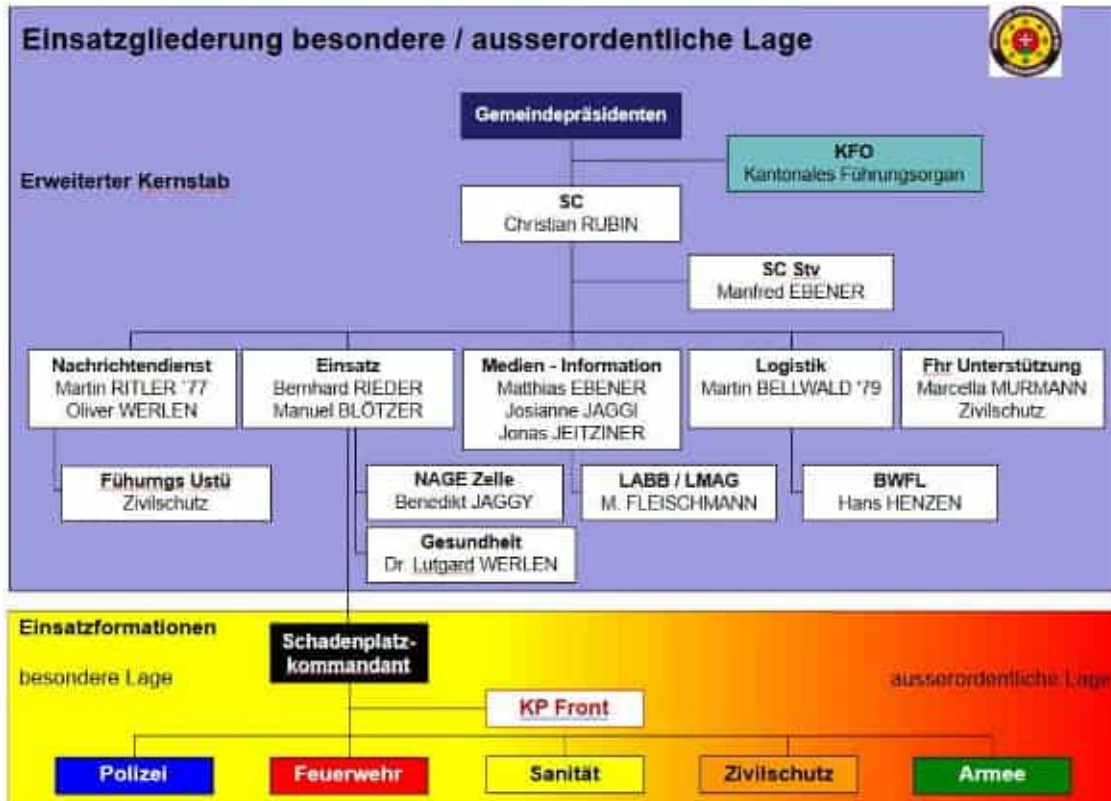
Einsatzgliederung besondere / ausserordentliche Lage

Gemeindepräsidenten

KFO
Kantonales Führungsorgan

Erweiterter Kernstab

SC
Christian RUBIN

SC Stv
Manfred EBENER

Nachrichtendienst
Martin RITLER '77
Oliver WERLEN

Einsatz
Bernhard RIEDER
Manuel BLÖTZER

Medien - Information
Matthias EBENER
Josianne JAGGI
Jonas JEITZINER

Logistik
Martin BELLWALD '79

Fhr Unterstützung
Marcella MURMANN
Zivilschutz

Führungs Ustü
Zivilschutz

NAGE Zelle
Benedikt JAGGY

LABB / LMAG
M. FLEISCHMANN

BWFL
Hans HENZEN

Gesundheit
Dr. Lutgard WERLEN

Einsatzformationen

Schadenplatzkommandant

besondere Lage

ausserordentliche Lage

KP Front

Polizei

Feuerwehr

Sanität

Zivilschutz

Armee